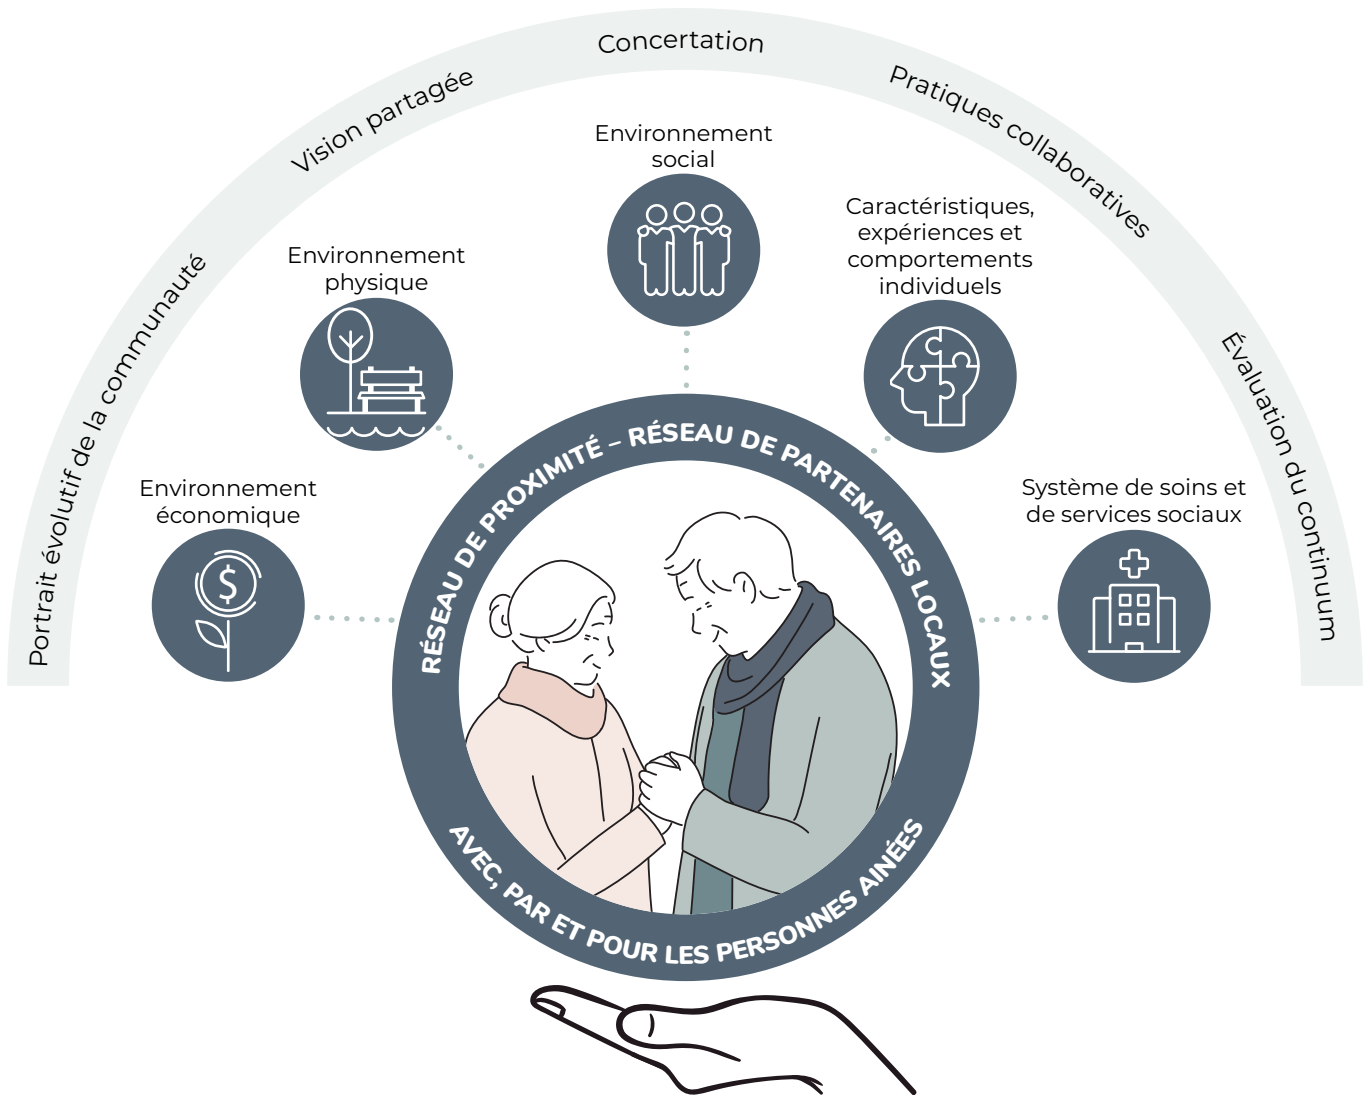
Portrait évolutif de la communauté

Vision partagée

Concertation

Pratiques collaboratives

Évaluation du continuum

Environnement économique

Environnement physique

Environnement social

Caractéristiques, expériences et comportements individuels

Système de soins et de services sociaux

RÉSEAU DE PROXIMITÉ – RÉSEAU DE PARTENAIRES LOCAUX

AVEC, PAR ET POUR LES PERSONNES AINÉES